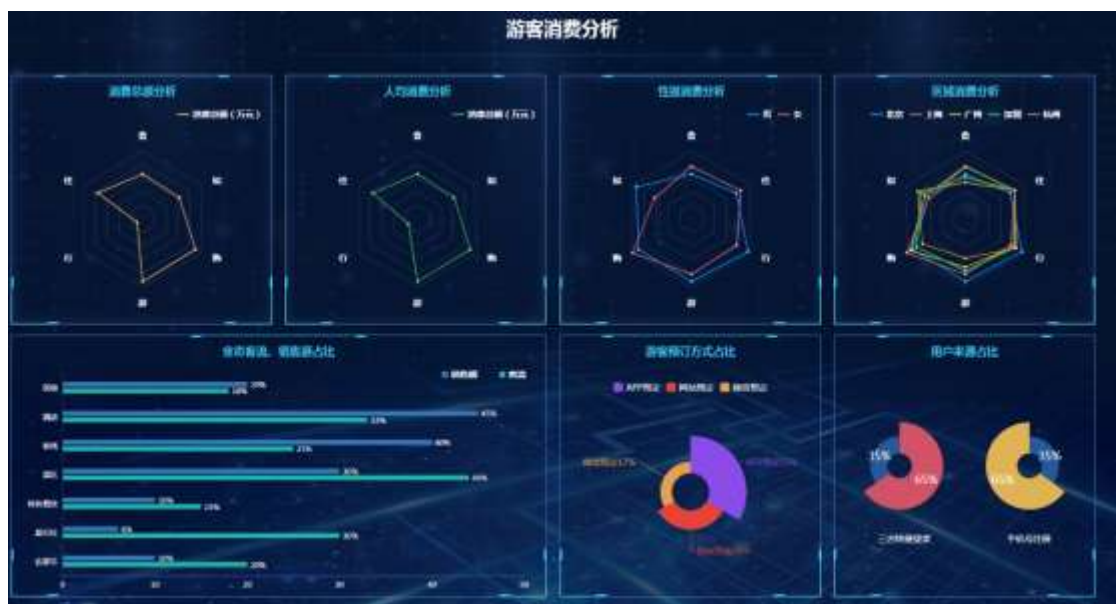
游客消费分析

消费总额分析
— 消费总额（万元）
食
住
行
游
购

人均消费分析
— 消费总额（万元）
食
住
行
游
购

性别消费分析
— 男 — 女
食
住
行
游
购

区域消费分析
— 北京 — 上海 — 广州 — 深圳 — 杭州
食
住
行
游
购

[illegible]

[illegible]

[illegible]

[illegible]

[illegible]

0 10 20 30 40 50

游客预订方式占比
APP预订 网站预订 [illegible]

用户来源占比
35%
65%
35%
65%
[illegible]
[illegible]